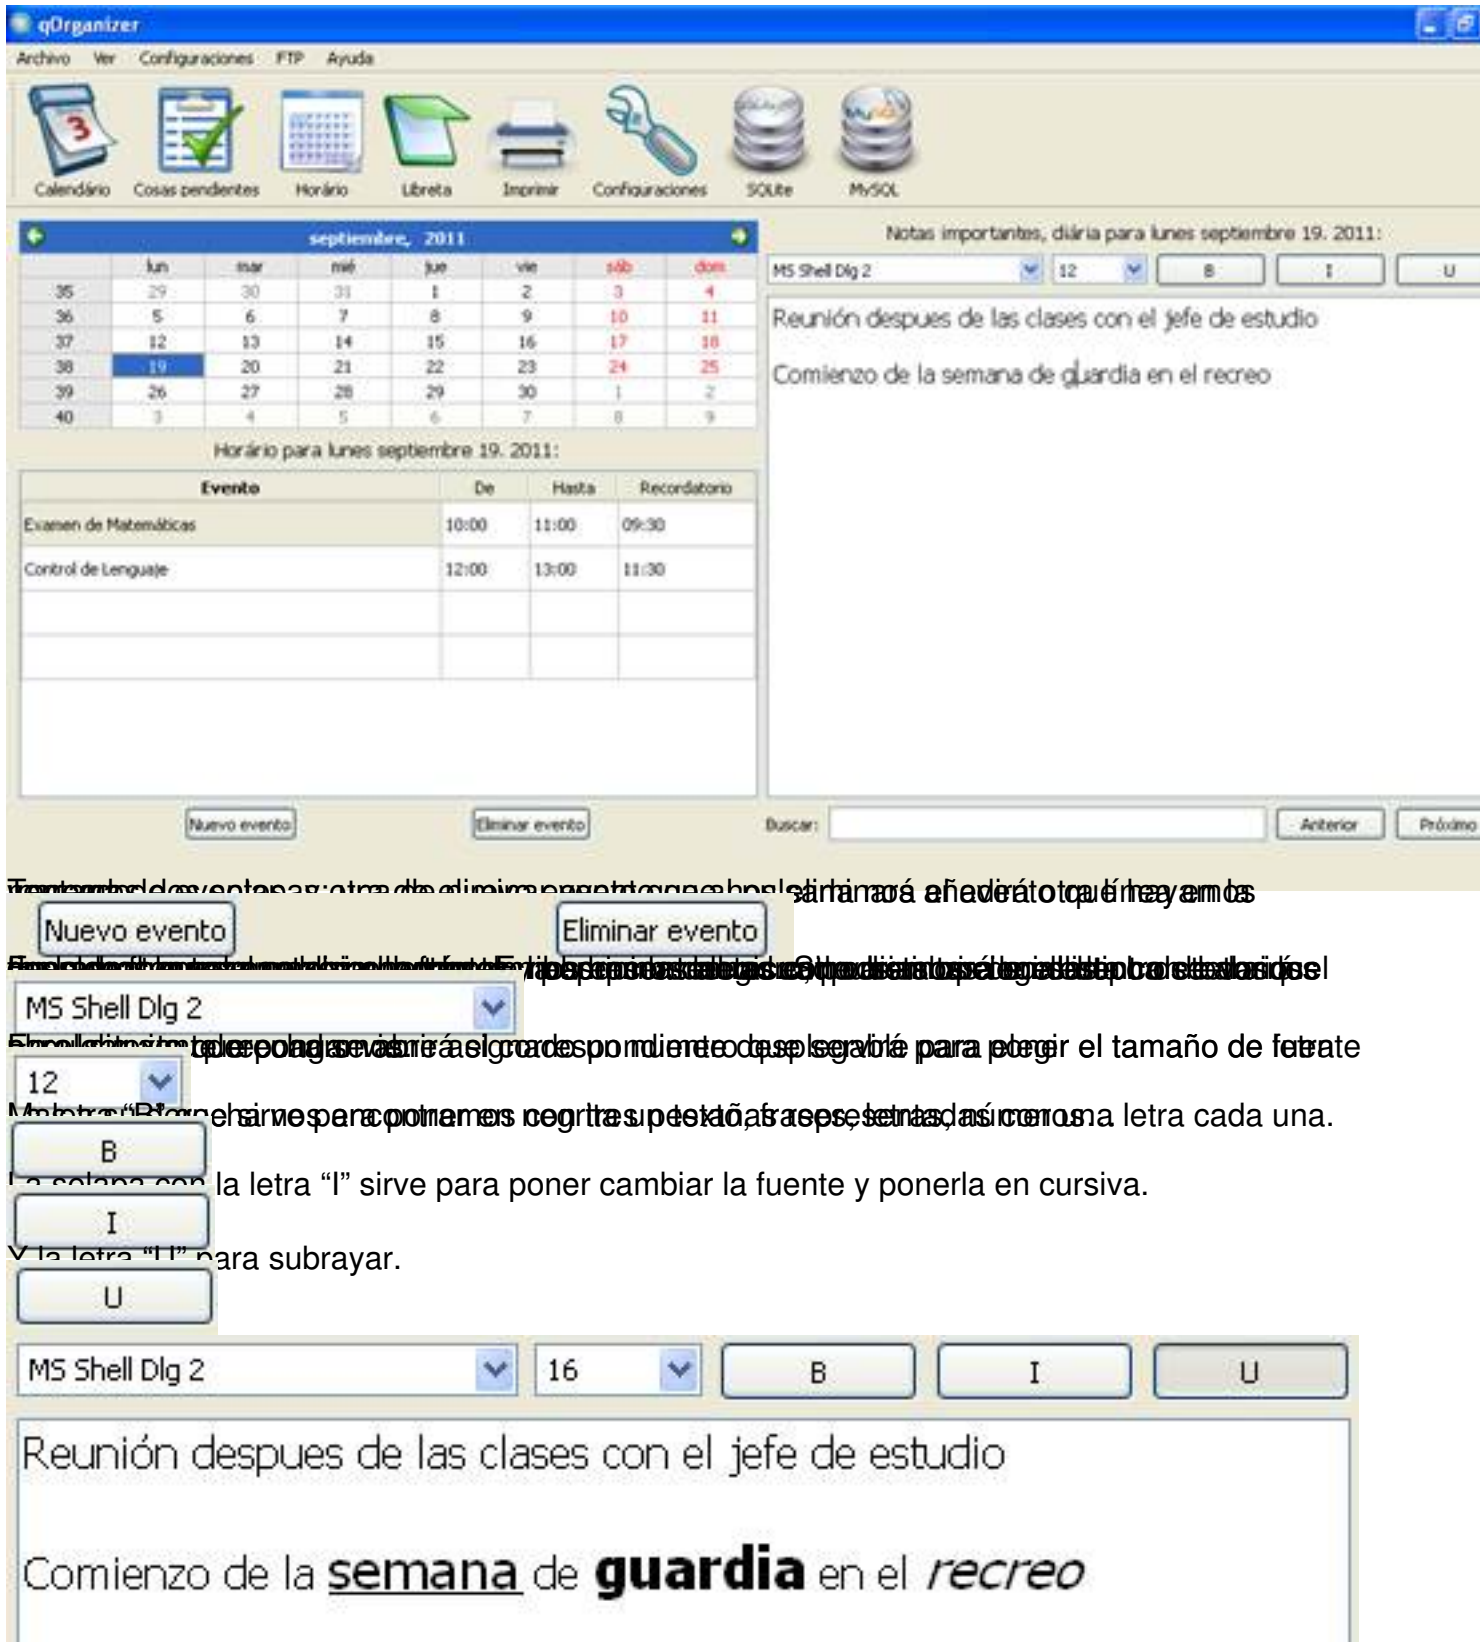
qOrganizer

Archivo Ver Configuraciones FTP Ayuda

Calendário Cosas pendientes Horário Libreta Imprimir Configuraciones SQLite MySQL

septiembre, 2011

| | lun | mar | mié | jue | vie | sáb | dom |
|---|---|---|---|---|---|---|---|
| 35 | 29 | 30 | 31 | 1 | 2 | 3 | 4 |
| 36 | 5 | 6 | 7 | 8 | 9 | 10 | 11 |
| 37 | 12 | 13 | 14 | 15 | 16 | 17 | 18 |
| 38 | 19 | 20 | 21 | 22 | 23 | 24 | 25 |
| 39 | 26 | 27 | 28 | 29 | 30 | 1 | 2 |
| 40 | 3 | 4 | 5 | 6 | 7 | 8 | 9 |

Horário para lunes septiembre 19. 2011:

| Evento | De | Hasta | Recordatorio |
|---|---|---|---|
| Examen de Matemáticas | 10:00 | 11:00 | 09:30 |
| Control de Lenguaje | 12:00 | 13:00 | 11:30 |
| | | | |
| | | | |

Nuevo evento Eliminar evento

Notas importantes, diária para lunes septiembre 19. 2011:

MS Shell Dlg 2 12 B I U

Reunión despues de las clases con el jefe de estudio

Comienzo de la semana de guardia en el recreo

Buscar: Anterior Próximo

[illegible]

Nuevo evento Eliminar evento

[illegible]

MS Shell Dlg 2

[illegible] para elegir el tamaño de letra

12

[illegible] letra cada una.

B

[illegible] la letra “I” sirve para poner cambiar la fuente y ponerla en cursiva.

I

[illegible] para subrayar.

U

MS Shell Dlg 2 16 B I U

Reunión despues de las clases con el jefe de estudio

Comienzo de la semana de guardia en el recreo